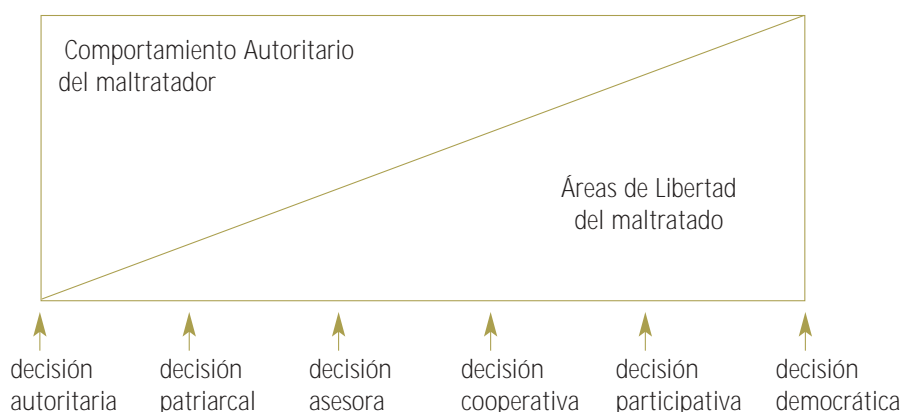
Comportamiento Autoritario
del maltratador

Áreas de Libertad
del maltratado

decisión autoritaria

decisión patriarcal

decisión asesora

decisión cooperativa

decisión participativa

decisión democrática